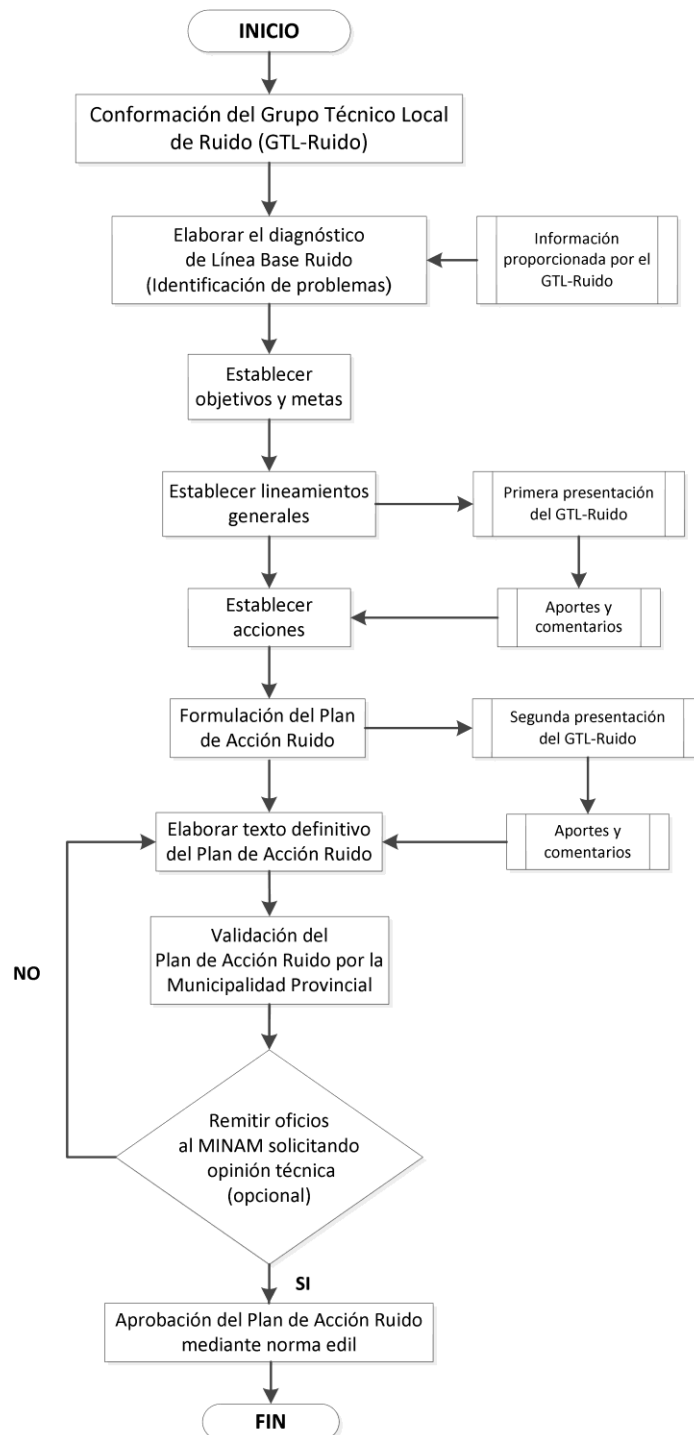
INICIO

Conformación del Grupo Técnico Local de Ruido (GTL-Ruido)

Elaborar el diagnóstico de Línea Base Ruido (Identificación de problemas)

Información proporcionada por el GTL-Ruido

Establecer objetivos y metas

Establecer lineamientos generales

Primera presentación del GTL-Ruido

Establecer acciones

Aportes y comentarios

Formulación del Plan de Acción Ruido

Segunda presentación del GTL-Ruido

Elaborar texto definitivo del Plan de Acción Ruido

Aportes y comentarios

NO

Validación del Plan de Acción Ruido por la Municipalidad Provincial

Remitir oficios al MINAM solicitando opinión técnica (opcional)

SI

Aprobación del Plan de Acción Ruido mediante norma edil

FIN